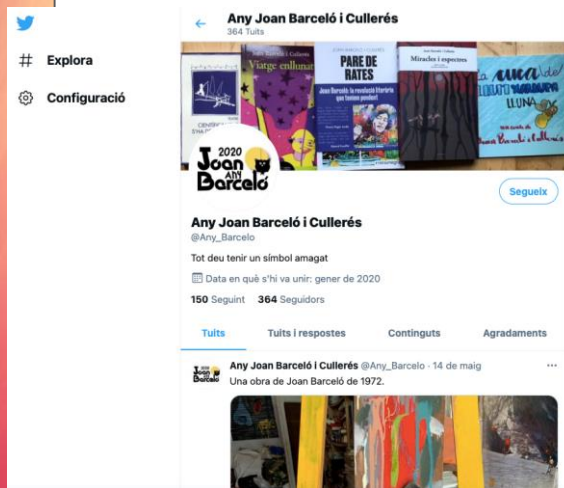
Explora

Configuració

Any Joan Barceló i Cullerés
364 Tuits

Viatge enllunat

PARE DE RATES
Joan Barceló, la revolució literària que havíem perdut!

Miracles i espectres

La lluna del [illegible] LLUNA

2020
Joan ANY Barceló

Segueix

Any Joan Barceló i Cullerés
@Any_Barcelo

Tot deu tenir un símbol amagat

Data en què s'hi va unir: gener de 2020

150 Seguint 364 Seguidors

Tuits | Tuits i respostes | Continguts | Agradaments

Any Joan Barceló i Cullerés @Any_Barcelo · 14 de maig
Una obra de Joan Barceló de 1972.